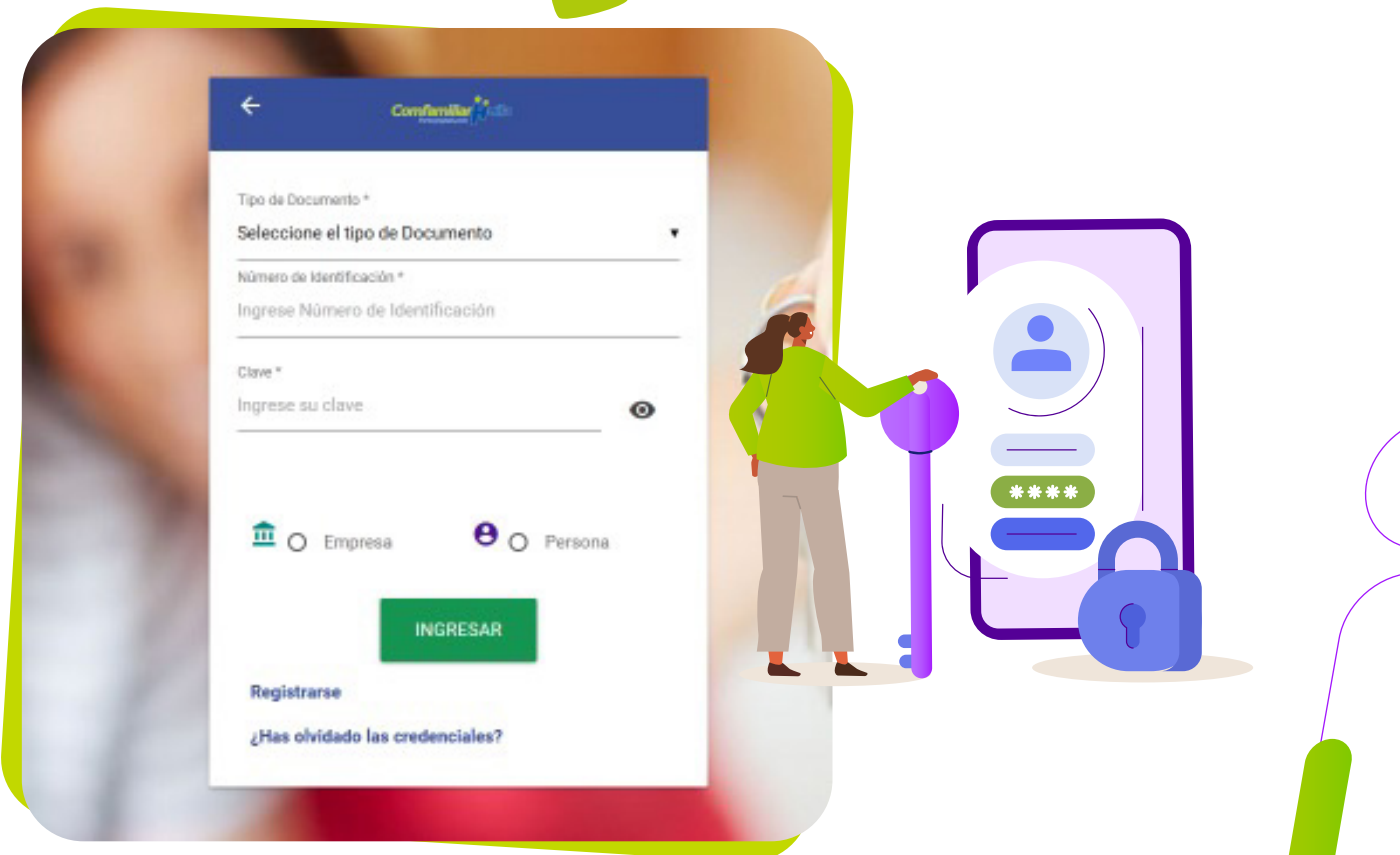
Comfamiliar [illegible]

Tipo de Documento *

Seleccione el tipo de Documento

Número de Identificación *

Ingrese Número de Identificación

Clave *

Ingrese su clave

Empresa

Persona

INGRESAR

Registrarse

¿Has olvidado las credenciales?

****